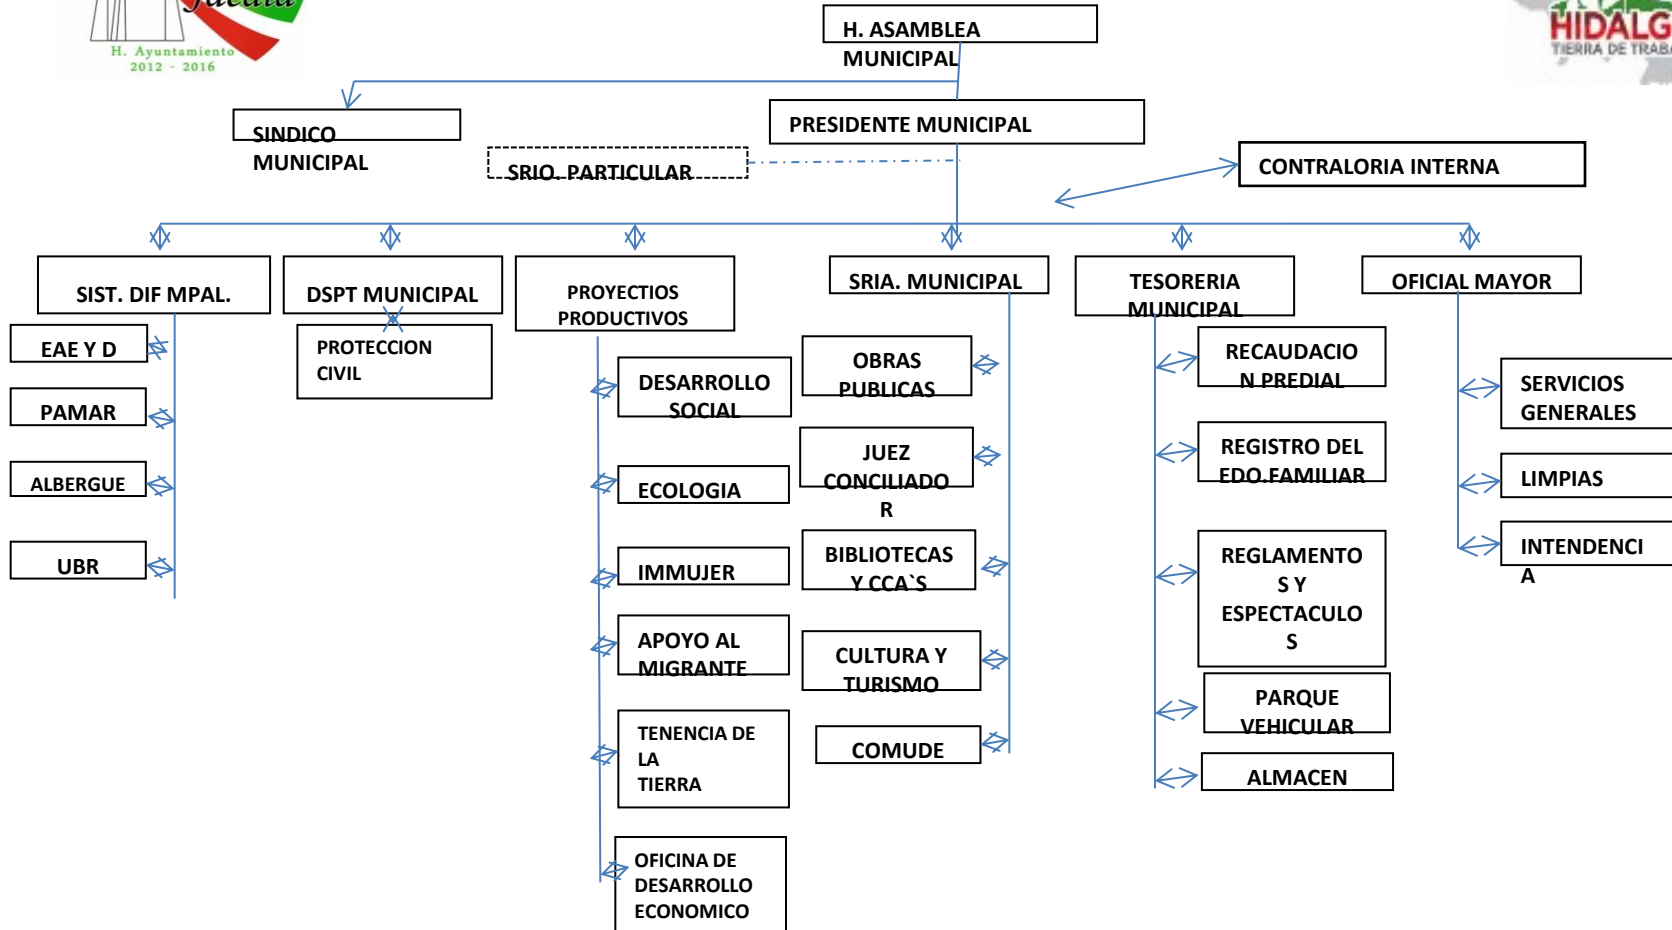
H. Ayuntamiento
2012 - 2016

HIDALG
TIERRA DE TRABA

H. ASAMBLEA MUNICIPAL

SINDICO MUNICIPAL

PRESIDENTE MUNICIPAL

SRIO. PARTICULAR

CONTRALORIA INTERNA

SIST. DIF MPAL.

EAE Y D

PAMAR

ALBERGUE

UBR

DSPT MUNICIPAL

PROTECCION CIVIL

PROYECTIOS PRODUCTIVOS

DESARROLLO SOCIAL

ECOLOGIA

IMMUJER

APOYO AL MIGRANTE

TENENCIA DE LA TIERRA

OFICINA DE DESARROLLO ECONOMICO

SRIA. MUNICIPAL

OBRAS PUBLICAS

JUEZ CONCILIADOR

BIBLIOTECAS Y CCA`S

CULTURA Y TURISMO

COMUDE

TESORERIA MUNICIPAL

RECAUDACION PREDIAL

REGISTRO DEL EDO.FAMILIAR

REGLAMENTOS Y ESPECTACULOS

PARQUE VEHICULAR

ALMACEN

OFICIAL MAYOR

SERVICIOS GENERALES

LIMPIAS

INTENDENCIA